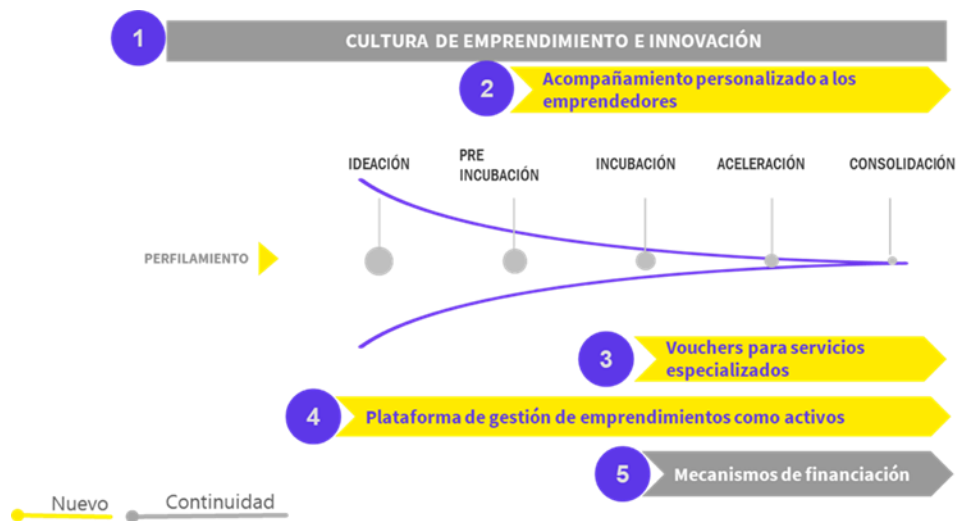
1
CULTURA DE EMPRENDIMIENTO E INNOVACIÓN

2
Acompañamiento personalizado a los emprendedores

IDEACIÓN
PRE INCUBACIÓN
INCUBACIÓN
ACELERACIÓN
CONSOLIDACIÓN

PERFILAMIENTO

3
Vouchers para servicios especializados

4
Plataforma de gestión de emprendimientos como activos

5
Mecanismos de financiación

Nuevo
Continuidad